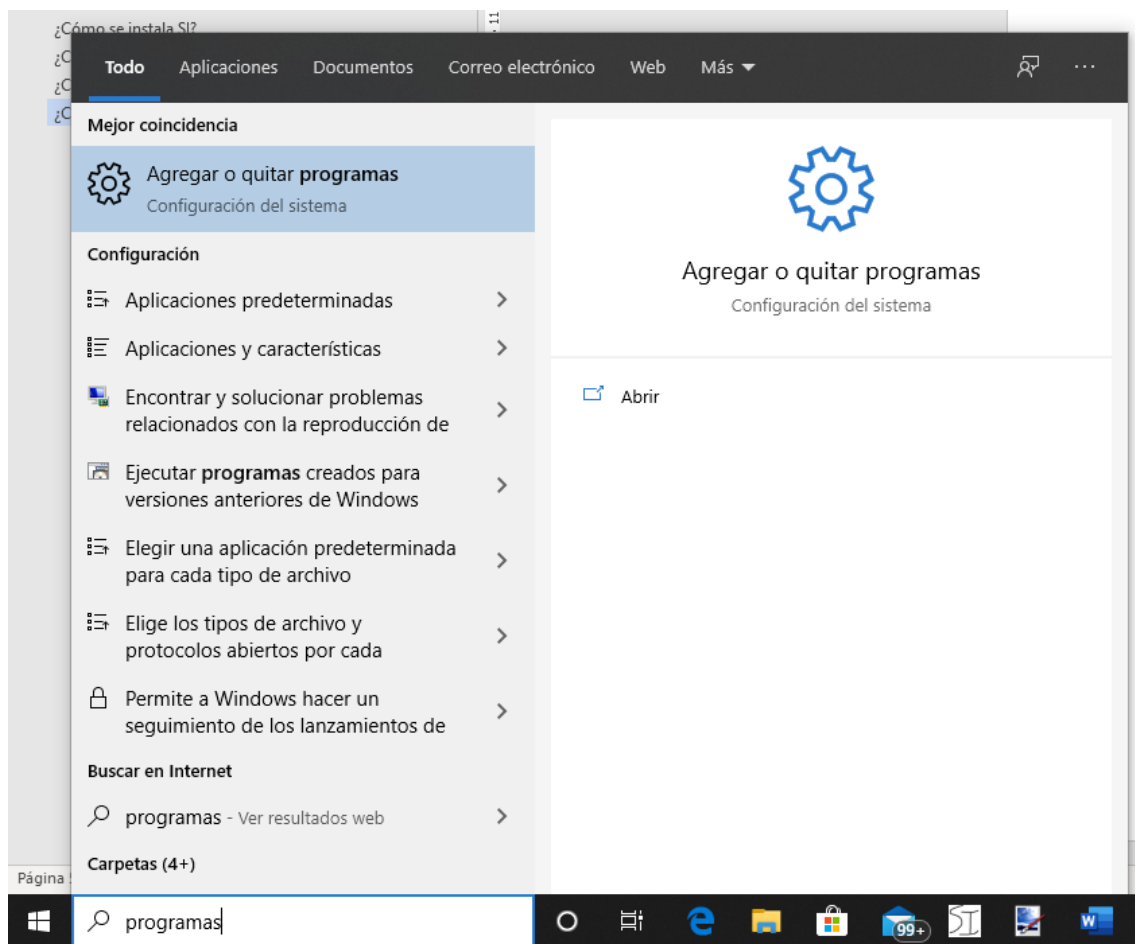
¿Cómo se instala SI?
¿C
¿C
¿C

Todo Aplicaciones Documentos Correo electrónico Web Más

Mejor coincidencia

Agregar o quitar **programas**
Configuración del sistema

Configuración

Aplicaciones predeterminadas

Aplicaciones y características

Encontrar y solucionar problemas relacionados con la reproducción de

Ejecutar **programas** creados para versiones anteriores de Windows

Elegir una aplicación predeterminada para cada tipo de archivo

Elige los tipos de archivo y protocolos abiertos por cada

Permite a Windows hacer un seguimiento de los lanzamientos de

Buscar en Internet

programas - Ver resultados web

Carpetas (4+)

Agregar o quitar programas
Configuración del sistema

Abrir

Página

programas

99+
SI